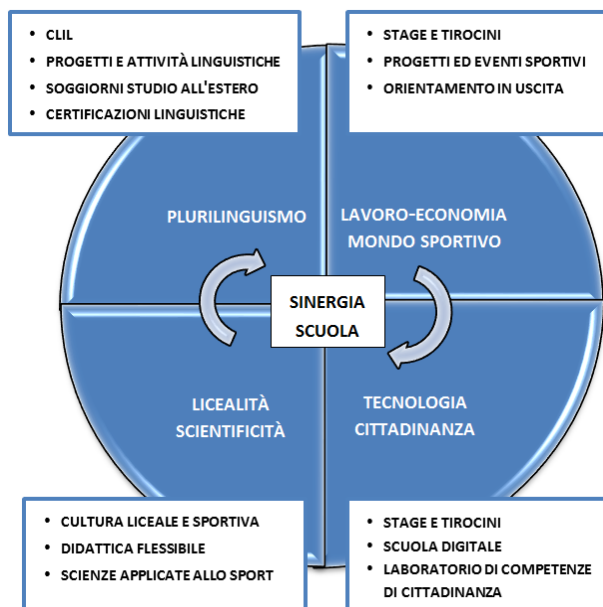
- CLIL
- PROGETTI E ATTIVITÀ LINGUISTICHE
- SOGGIORNI STUDIO ALL'ESTERO
- CERTIFICAZIONI LINGUISTICHE

- STAGE E TIROCINI
- PROGETTI ED EVENTI SPORTIVI
- ORIENTAMENTO IN USCITA

PLURILINGUISMO

LAVORO-ECONOMIA MONDO SPORTIVO

SINERGIA SCUOLA

LICEALITÀ SCIENTIFICITÀ

TECNOLOGIA CITTADINANZA

- CULTURA LICEALE E SPORTIVA
- DIDATTICA FLESSIBILE
- SCIENZE APPLICATE ALLO SPORT

- STAGE E TIROCINI
- SCUOLA DIGITALE
- LABORATORIO DI COMPETENZE DI CITTADINANZA